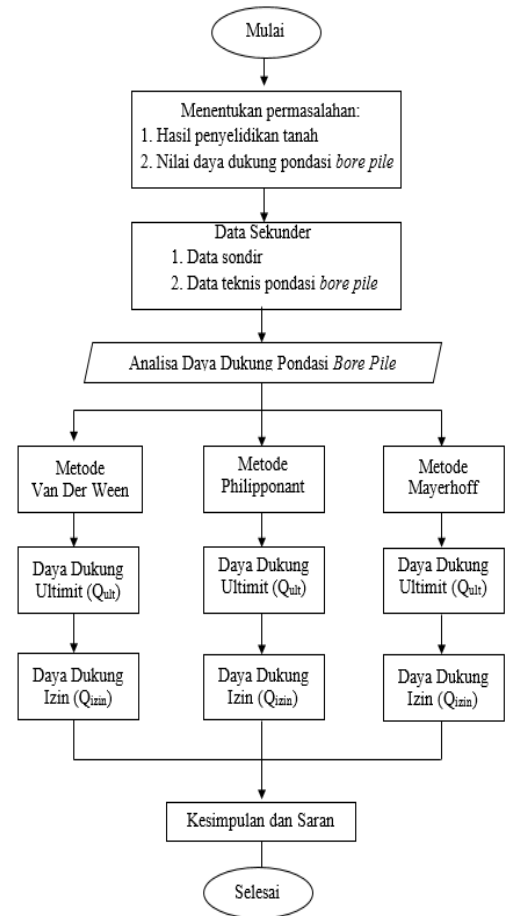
Mulai

Menentukan permasalahan:
1. Hasil penyelidikan tanah
2. Nilai daya dukung pondasi bore pile

Data Sekunder
1. Data sondir
2. Data teknis pondasi bore pile

Analisa Daya Dukung Pondasi Bore Pile

Metode Van Der Ween

Metode Philipponant

Metode Mayerhoff

Daya Dukung Ultimit ($Q_{ult}$)

Daya Dukung Ultimit ($Q_{ult}$)

Daya Dukung Ultimit ($Q_{ult}$)

Daya Dukung Izin ($Q_{izin}$)

Daya Dukung Izin ($Q_{izin}$)

Daya Dukung Izin ($Q_{izin}$)

Kesimpulan dan Saran

Selesai